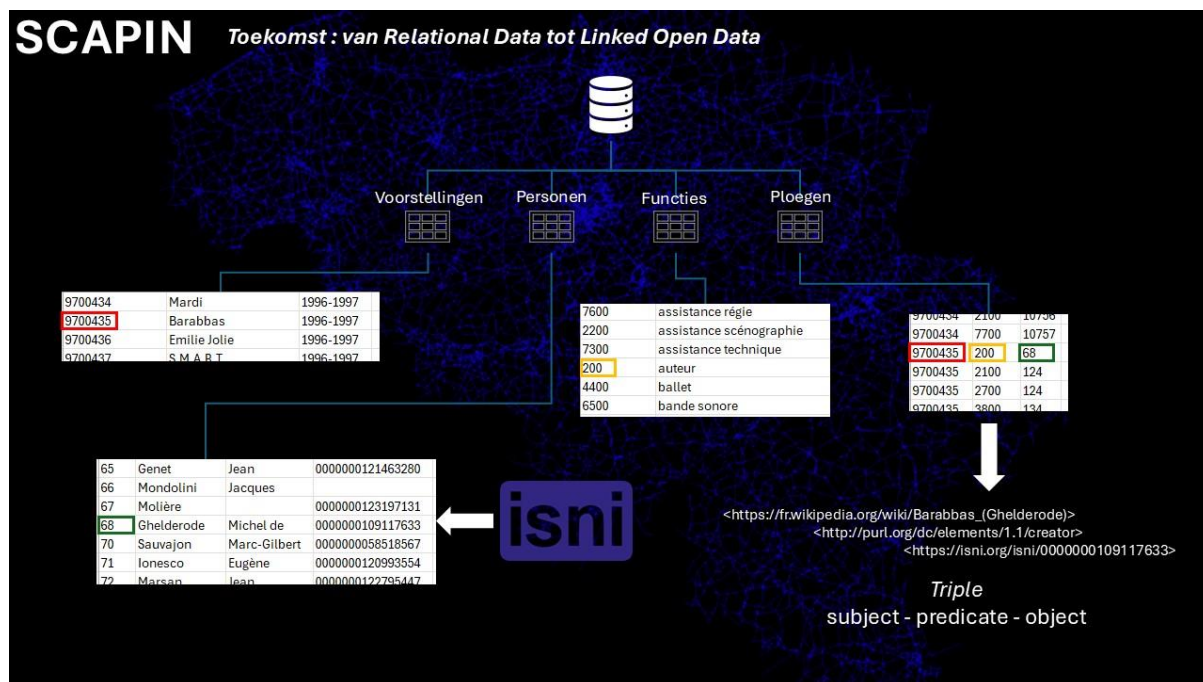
SCAPIN *Toekomst : van Relational Data tot Linked Open Data*

Voorstellingen Personen Functies Ploegen

| 9700434 | Mardi | 1996-1997 |
|---|---|---|
| 9700435 | Barabbas | 1996-1997 |
| 9700436 | Emilie Jolie | 1996-1997 |
| 9700437 | S.M.A.R.T. | 1996-1997 |

| 7600 | assistance régie |
|---|---|
| 2200 | assistance scénographie |
| 7300 | assistance technique |
| 200 | auteur |
| 4400 | ballet |
| 6500 | bande sonore |

| 9700434 | 2100 | 10756 |
|---|---|---|
| 9700434 | 7700 | 10757 |
| 9700435 | 200 | 68 |
| 9700435 | 2100 | 124 |
| 9700435 | 2700 | 124 |
| 9700435 | 3800 | 134 |

| 65 | Genet | Jean | 0000000121463280 |
|---|---|---|---|
| 66 | Mondolini | Jacques | |
| 67 | Molière | | 0000000123197131 |
| 68 | Ghelderode | Michel de | 0000000109117633 |
| 70 | Sauvajon | Marc-Gilbert | 0000000058518567 |
| 71 | Ionesco | Eugène | 0000000120993554 |
| 72 | Marsan | Jean | 0000000122795447 |

isni

<https://fr.wikipedia.org/wiki/Barabbas_(Ghelderode)>
<http://purl.org/dc/elements/1.1/creator>
<https://isni.org/isni/0000000109117633>

*Triple*
subject - predicate - object